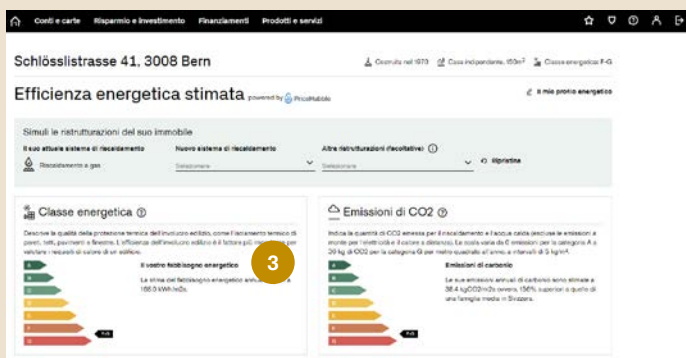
Conti e carte Risparmio e investimento Finanziamenti Prodotti e servizi

Schlösslistrasse 41, 3008 Bern

Costruita nel 1970 Casa indipendente, 150m² Classe energetica F-G

Efficienza energetica stimata powered by PriceHubble

Il mio profilo energetico

Simuli le ristrutturazioni del suo immobile

Il suo attuale sistema di riscaldamento
Riscaldamento a gas

Nuovo sistema di riscaldamento
Selezionare

Altre ristrutturazioni (facoltative)
Selezionare

Ripristina

Classe energetica

Descrive la qualità della protezione termica dell'involucro edilizio, come l'isolamento termico di pareti, tetti, pavimenti e finestre. L'efficienza dell'involucro edilizio è il fattore più importante per valutare i requisiti di calore di un edificio.

Il vostro fabbisogno energetico

La stima del fabbisogno energetico annuo è di 168.5 kWh/m2a.

3

F-G

Emissioni di CO2

Indica la quantità di CO2 emessa per il riscaldamento e l'acqua calda (escluse le emissioni a monte per l'elettricità e il calore a distanza). La scala varia da 0 emissioni per la categoria A a 20 kg di CO2 per la categoria G per metro quadrato all'anno a intervalli di 5 kg/m².

Emissioni di carbonio

Le sue emissioni annuali di carbonio sono stimate a 38.4 kgCO2/m2a ovvero 136% superiori a quelle di una famiglia media in Svizzera.

F-G